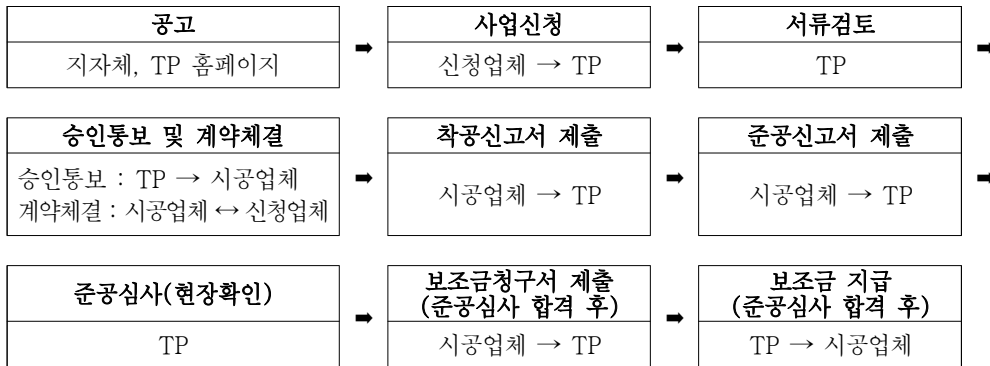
공고
지자체, TP 홈페이지

➡

사업신청
신청업체 → TP

➡

서류검토
TP

➡

승인통보 및 계약체결
승인통보 : TP → 시공업체
계약체결 : 시공업체 ↔ 신청업체

➡

착공신고서 제출
시공업체 → TP

➡

준공신고서 제출
시공업체 → TP

➡

준공심사(현장확인)
TP

➡

보조금청구서 제출
(준공심사 합격 후)
시공업체 → TP

➡

보조금 지급
(준공심사 합격 후)
TP → 시공업체